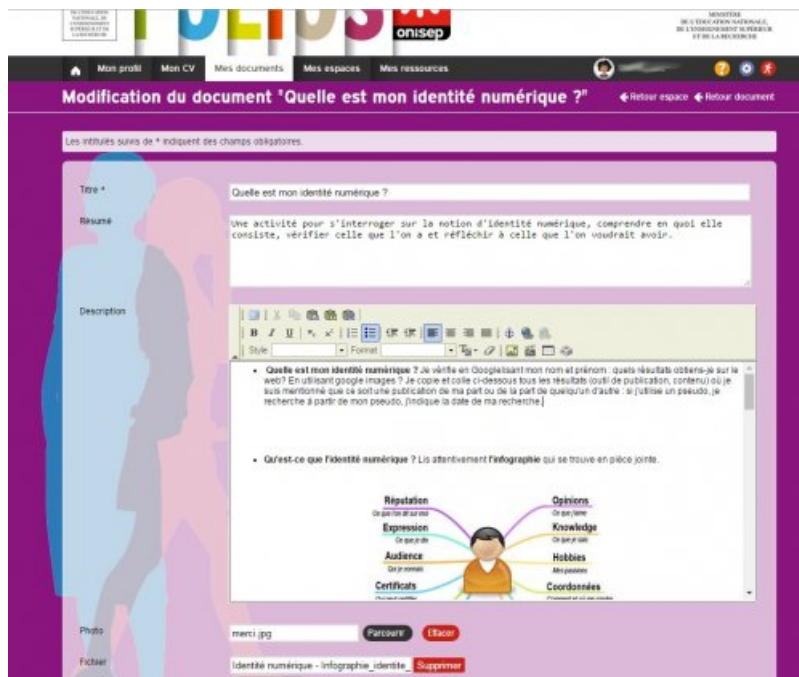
onisep

MINISTÈRE DE L'ÉDUCATION NATIONALE, DE L'ENSEIGNEMENT SUPÉRIEUR ET DE LA RECHERCHE

Mon profil Mon CV Mes documents Mes espaces Mes ressources

Modification du document "Quelle est mon identité numérique ?"

Retour espace Retour document

Les intitulés suivis de * indiquent des champs obligatoires.

Titre *

Quelle est mon identité numérique ?

Résumé

Une activité pour s'interroger sur la notion d'identité numérique, comprendre en quoi elle consiste, vérifier celle que l'on a et réfléchir à celle que l'on voudrait avoir.

Description

Style Format

- **Quelle est mon identité numérique ?** Je vérifie en Googleisant mon nom et prénom : quels résultats obtiens-je sur le web? En utilisant google images ? Je copie et colle ci-dessous tous les résultats (outil de publication, contenu) où je suis mentionné que ce soit une publication de ma part ou de la part de quelqu'un d'autre : si j'utilise un pseudo, je recherche à partir de mon pseudo, j'indique la date de ma recherche

- **Qu'est-ce que l'identité numérique ?** Lis attentivement **l'infographie** qui se trouve en pièce jointe.

Réputation
Ce que l'on dit sur vous
Expression
Ce que je dis
Audience
Qui je connais
Certificats
Opinions
Ce que j'aime
Knowledge
Ce que je sais
Hobbies
Mes passions
Coordonnées

Photo

merci.jpg Parcourir Effacer

Fichier

Identité numérique - Infographie_identite_ Supprimer